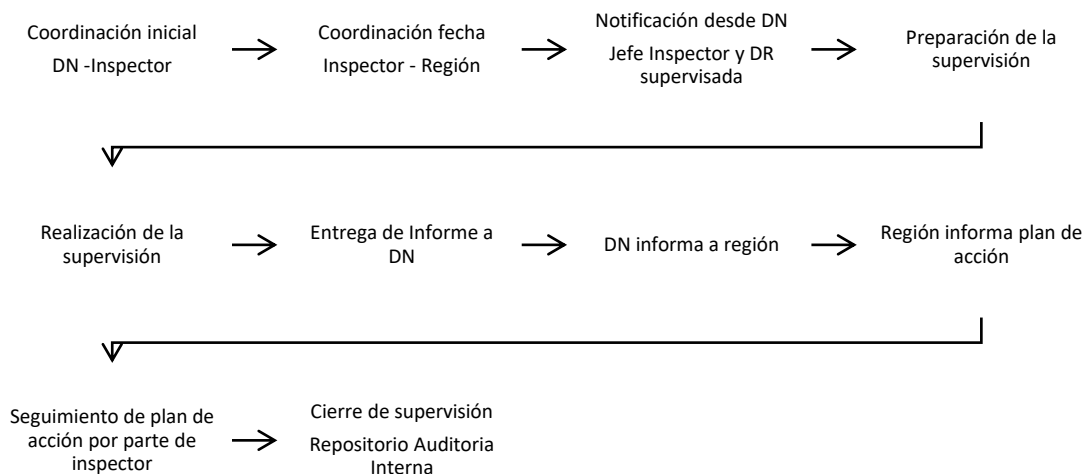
Coordinación inicial DN -Inspector

Coordinación fecha Inspector - Región

Notificación desde DN

Jefe Inspector y DR supervisada

Preparación de la supervisión

Realización de la supervisión

Entrega de Informe a DN

DN informa a región

Región informa plan de acción

Seguimiento de plan de acción por parte de inspector

Cierre de supervisión

Repositorio Auditoria Interna